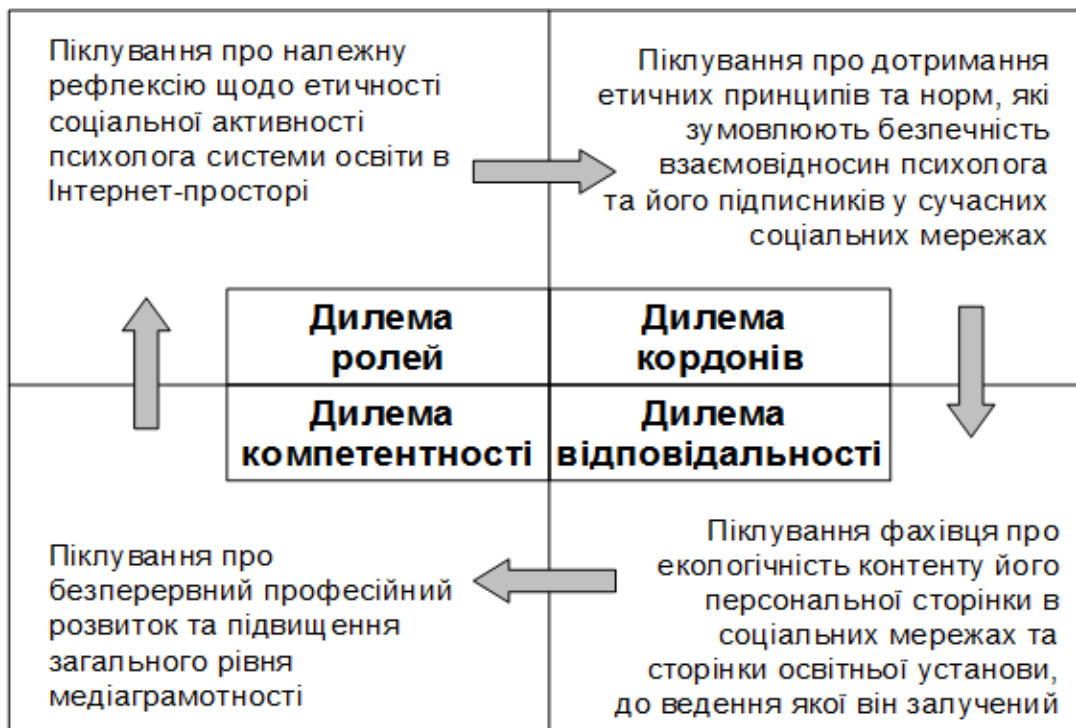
Піклування про належну рефлексію щодо етичності соціальної активності психолога системи освіти в Інтернет-просторі

Піклування про дотримання етичних принципів та норм, які зумовлюють безпечність взаємовідносин психолога та його підписників у сучасних соціальних мережах

| Дилема ролей | Дилема кордонів |
|---|---|
| Дилема компетентності | Дилема відповідальності |

Піклування про безперервний професійний розвиток та підвищення загального рівня медіаграмотності

Піклування фахівця про екологічність контенту його персональної сторінки в соціальних мережах та сторінки освітньої установи, до ведення якої він залучений